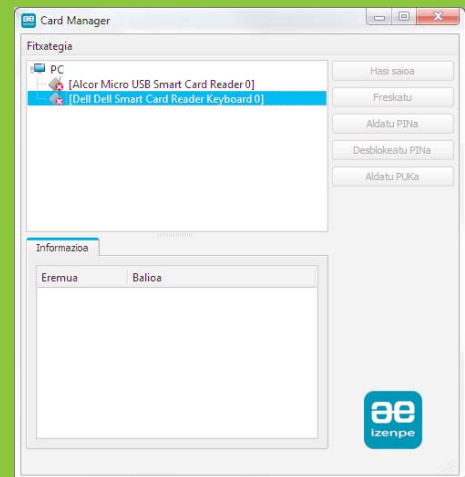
Card Manager

Fitxategia

PC
[Alcor Micro USB Smart Card Reader 0]
[Dell Dell Smart Card Reader Keyboard 0]

Hasi saioa
Freskatu
Aldatu PINa
Desblokeatu PINa
Aldatu PUKa

Informazioa

| Eremua | Balioa |
|---|---|

izenpe